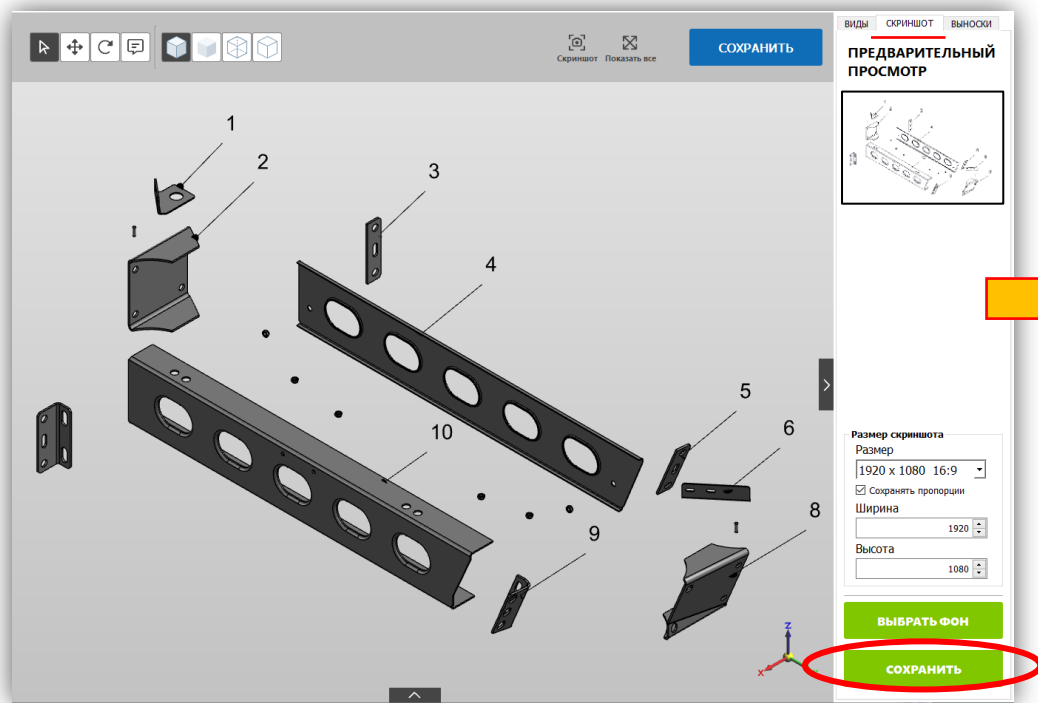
Скриншот Показать все

СОХРАНИТЬ

ВИДЫ СКРИНШОТ ВЫНОСКИ

ПРЕДВАРИТЕЛЬНЫЙ ПРОСМОТР

1
2
3
4
5
6
10
8
9

Размер скриншота
Размер
1920 x 1080 16:9
Сохранять пропорции
Ширина
1920
Высота
1080

ВЫБРАТЬ ФОН

СОХРАНИТЬ

Z
X
Y